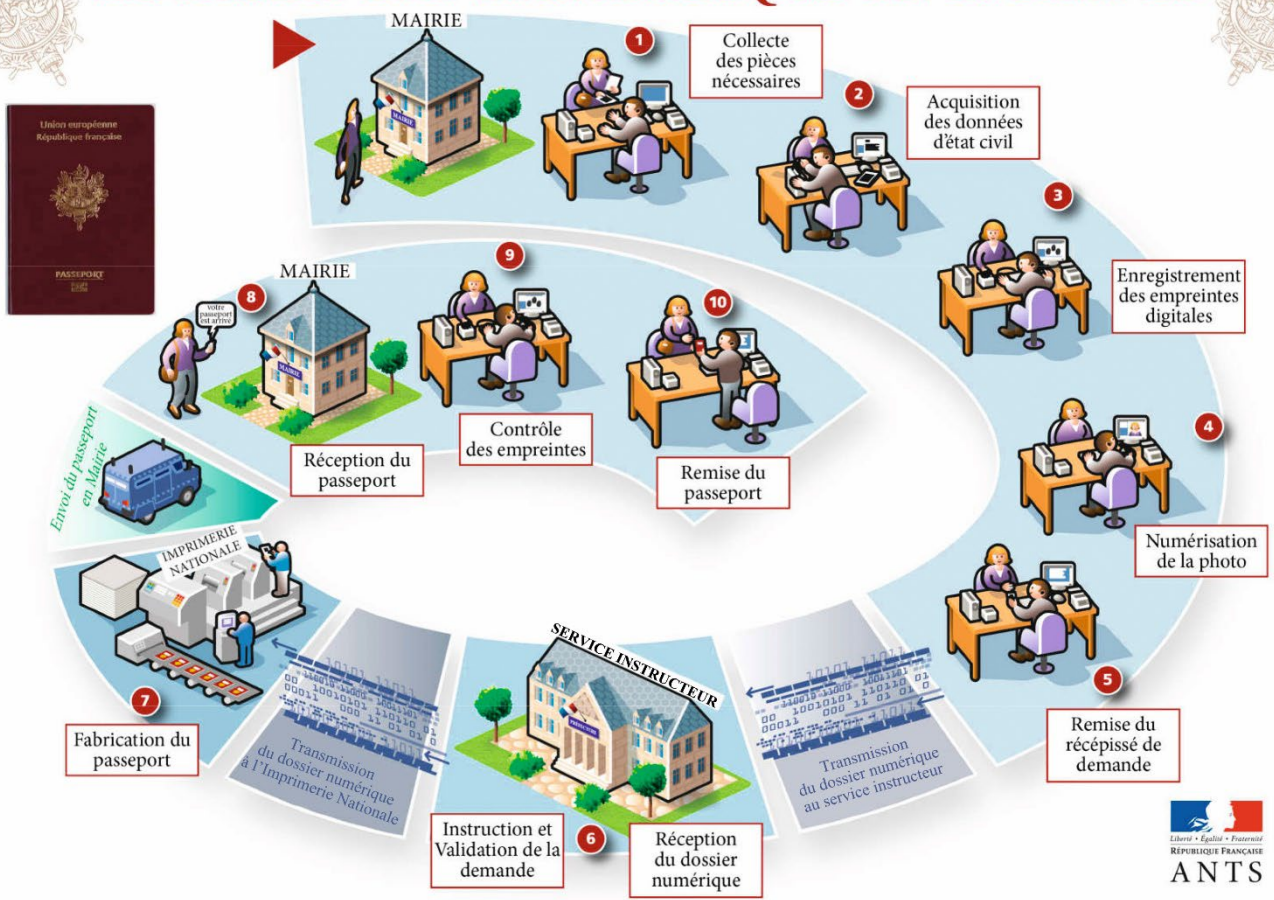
MAIRIE

1
Collecte des pièces nécessaires

2
Acquisition des données d'état civil

3
Enregistrement des empreintes digitales

4
Numérisation de la photo

5
Remise du récépissé de demande

Transmission du dossier numérique au service instructeur

SERVICE INSTRUCTEUR

Réception du dossier numérique

6
Instruction et Validation de la demande

Transmission du dossier numérique à l'Imprimerie Nationale

IMPRIMERIE NATIONALE

7
Fabrication du passeport

Envoi du passeport en Mairie

MAIRIE

8
votre passeport est arrivé

Réception du passeport

9
Contrôle des empreintes

10
Remise du passeport

Union européenne
République française
PASSEPORT

Liberté • Égalité • Fraternité
RÉPUBLIQUE FRANÇAISE
ANTS